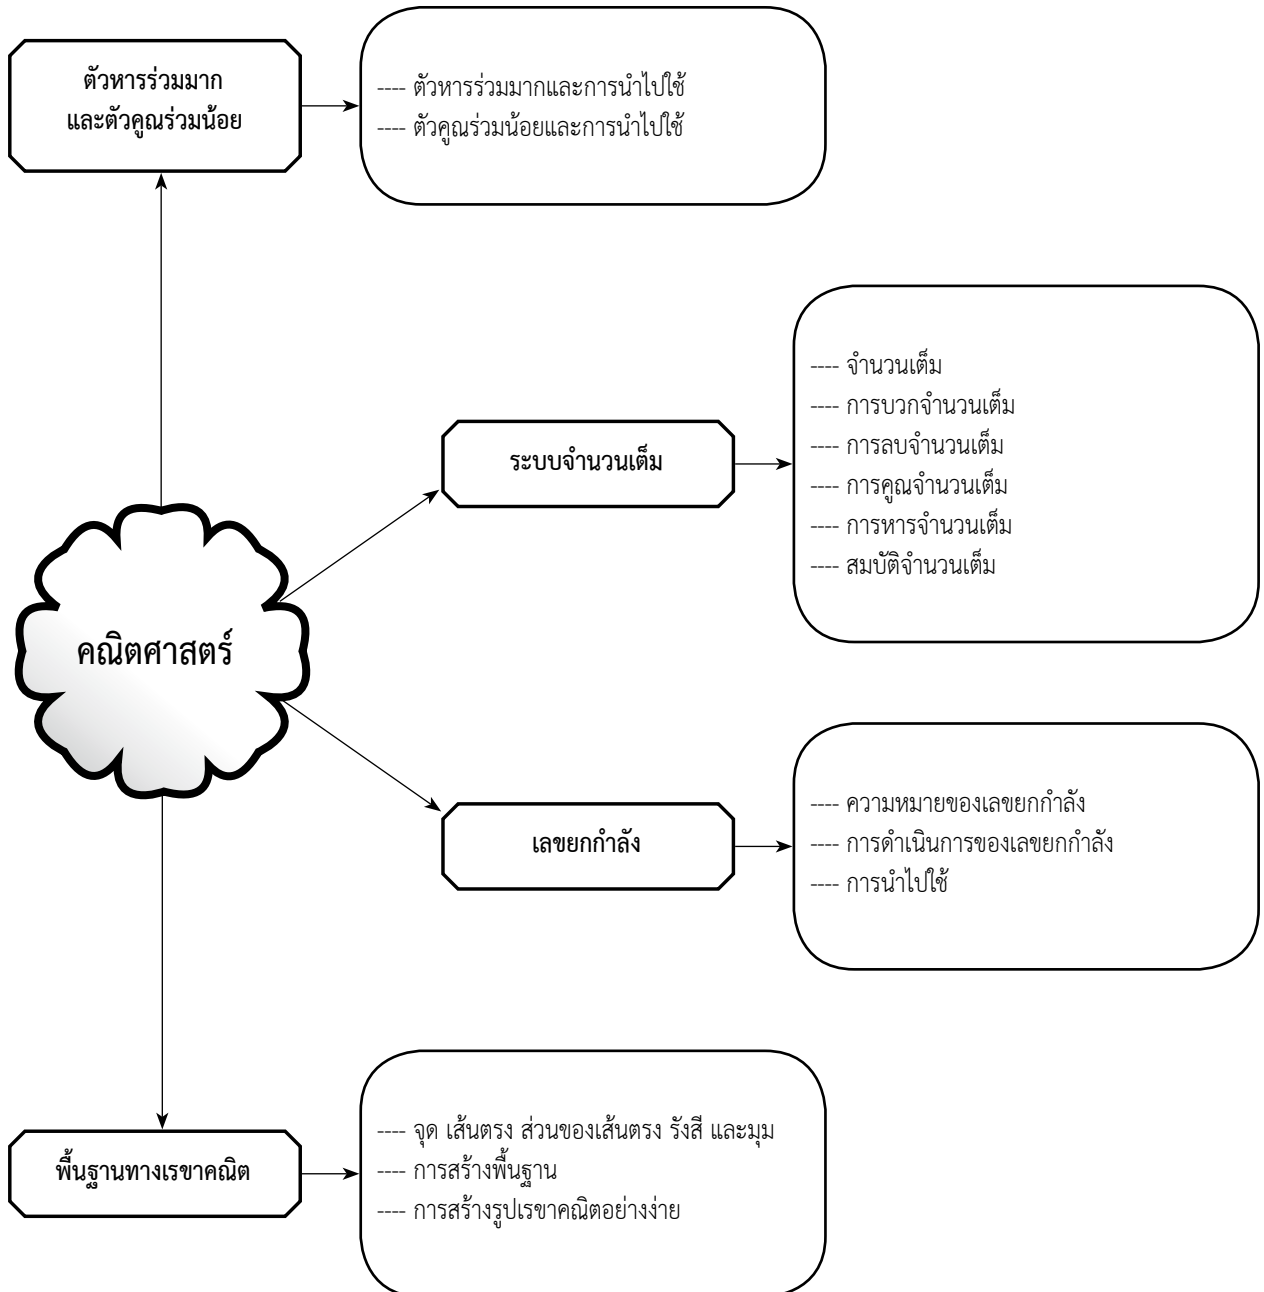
ตัวหารร่วมมาก และตัวคูณร่วมน้อย

---- ตัวหารร่วมมากและการนำไปใช้
---- ตัวคูณร่วมน้อยและการนำไปใช้

ระบบจำนวนเต็ม

---- จำนวนเต็ม
---- การบวกจำนวนเต็ม
---- การลบจำนวนเต็ม
---- การคูณจำนวนเต็ม
---- การหารจำนวนเต็ม
---- สมบัติจำนวนเต็ม

คณิตศาสตร์

เลขยกกำลัง

---- ความหมายของเลขยกกำลัง
---- การดำเนินการของเลขยกกำลัง
---- การนำไปใช้

พื้นฐานทางเรขาคณิต

---- จุด เส้นตรง ส่วนของเส้นตรง รังสี และมุม
---- การสร้างพื้นฐาน
---- การสร้างรูปเรขาคณิตอย่างง่าย